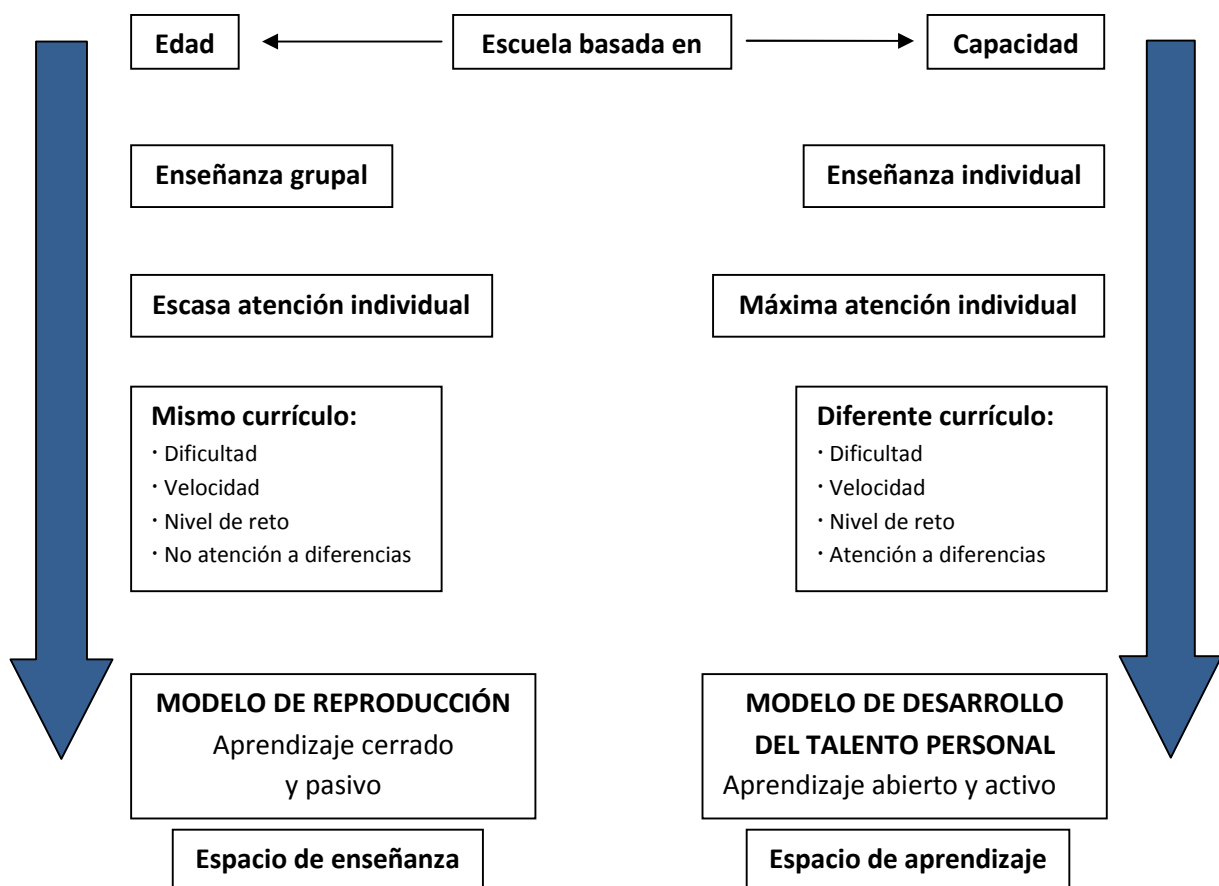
Edad

Escuela basada en

Capacidad

Enseñanza grupal

Enseñanza individual

Escasa atención individual

Máxima atención individual

Mismo currículo:
・Dificultad
・Velocidad
・Nivel de reto
・No atención a diferencias

Diferente currículo:
・Dificultad
・Velocidad
・Nivel de reto
・Atención a diferencias

MODELO DE REPRODUCCIÓN
Aprendizaje cerrado y pasivo

MODELO DE DESARROLLO DEL TALENTO PERSONAL
Aprendizaje abierto y activo

Espacio de enseñanza

Espacio de aprendizaje